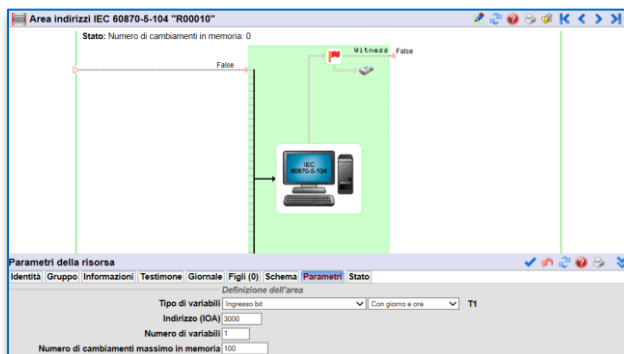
Area indirizzi IEC 60870-5-104 "R00010"

Stato: Numero di cambiamenti in memoria: 0

False

Witness False

IEC 60870-5-104

Parametri della risorsa

Identità | Gruppo | Informazioni | Testimone | Giornale | Figli (0) | Schema | Parametri | Stato

Definizione dell'area

Tipo di variabili: Ingresso bit | Con giorno e ora | T1

Indirizzo (IOA): 3000

Numero di variabili: 1

Numero di cambiamenti massimo in memoria: 100